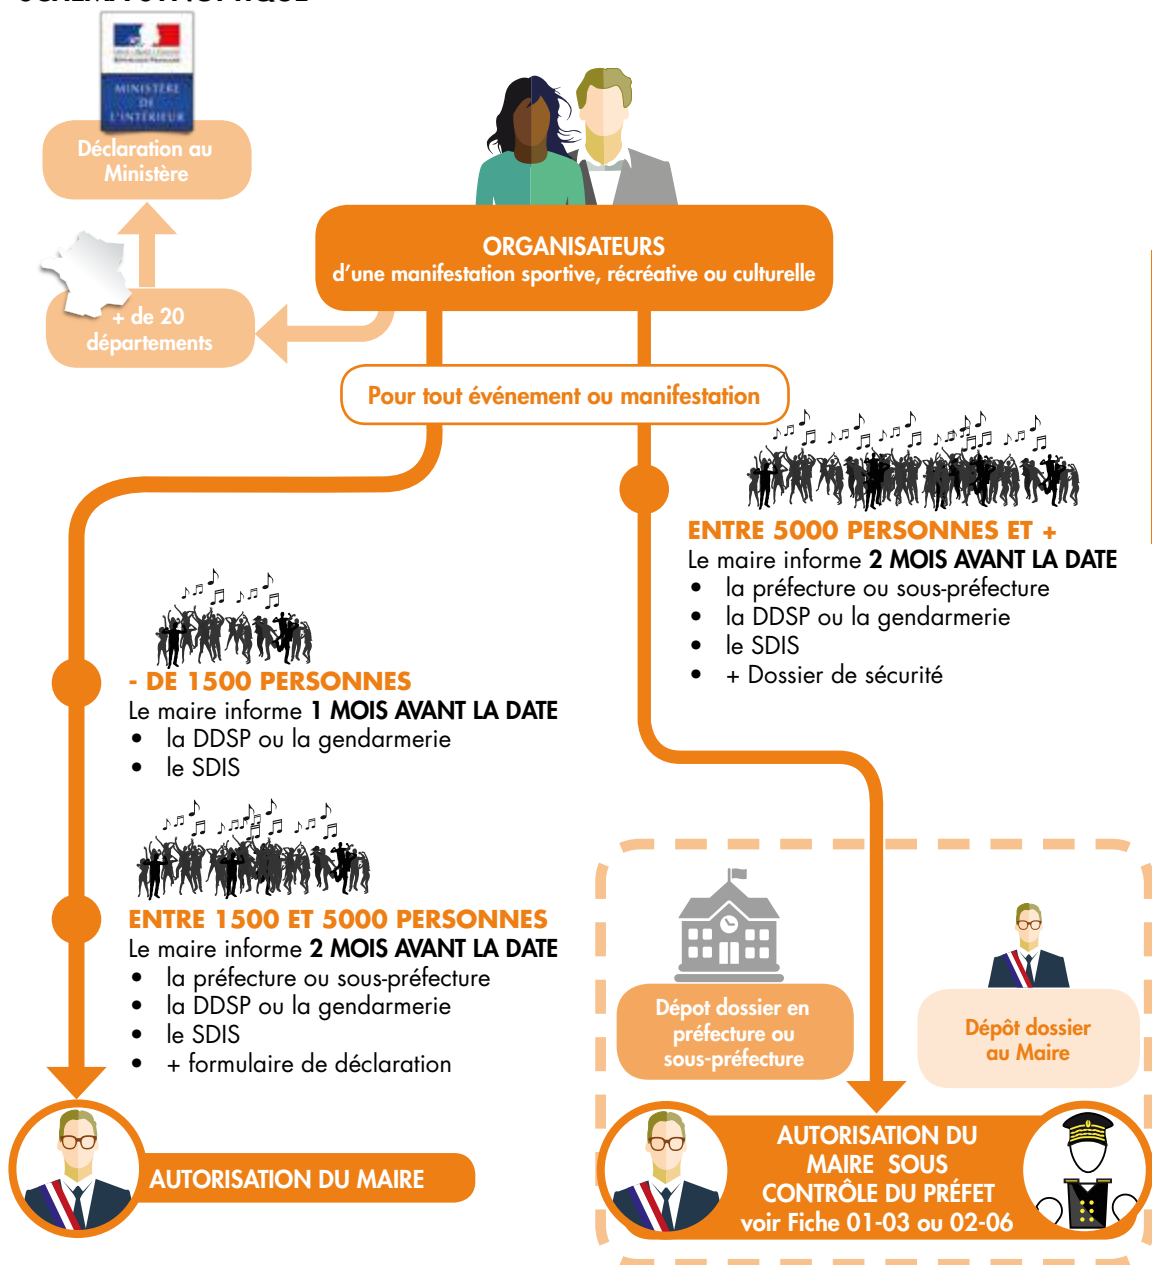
MINISTÈRE DE L'INTÉRIEUR

Déclaration au Ministère

+ de 20 départements

ORGANISATEURS
d'une manifestation sportive, récréative ou culturelle

Pour tout événement ou manifestation

ENTRE 5000 PERSONNES ET +
Le maire informe 2 MOIS AVANT LA DATE
• la préfecture ou sous-préfecture
• la DDSP ou la gendarmerie
• le SDIS
• + Dossier de sécurité

- DE 1500 PERSONNES
Le maire informe 1 MOIS AVANT LA DATE
• la DDSP ou la gendarmerie
• le SDIS

ENTRE 1500 ET 5000 PERSONNES
Le maire informe 2 MOIS AVANT LA DATE
• la préfecture ou sous-préfecture
• la DDSP ou la gendarmerie
• le SDIS
• + formulaire de déclaration

Dépot dossier en préfecture ou sous-préfecture

Dépôt dossier au Maire

AUTORISATION DU MAIRE

AUTORISATION DU MAIRE SOUS CONTRÔLE DU PRÉFET
voir Fiche 01-03 ou 02-06